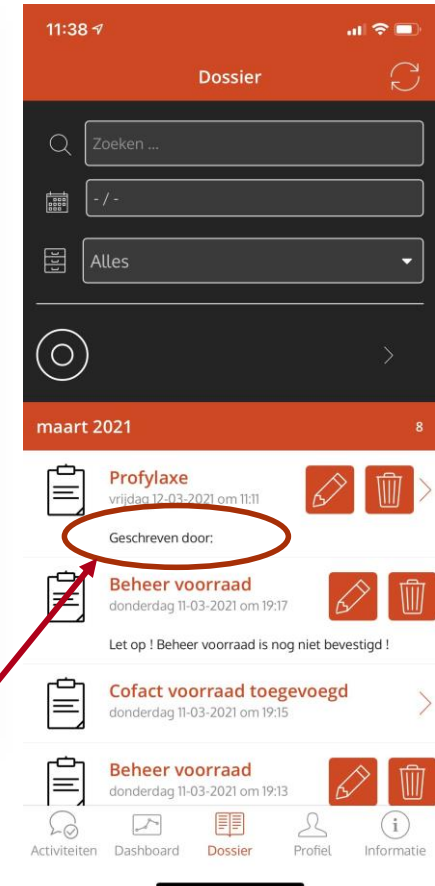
11:38

Dossier

Zoeken ...

- / -

Alles

maart 2021

8

Profylaxe
vrijdag 12-03-2021 om 11:11

Geschreven door:

Beheer voorraad
donderdag 11-03-2021 om 19:17

Let op ! Beheer voorraad is nog niet bevestigd !

Cofact voorraad toegevoegd
donderdag 11-03-2021 om 19:15

Beheer voorraad
donderdag 11-03-2021 om 19:13

Activiteiten Dashboard Dossier Profiel Informatie